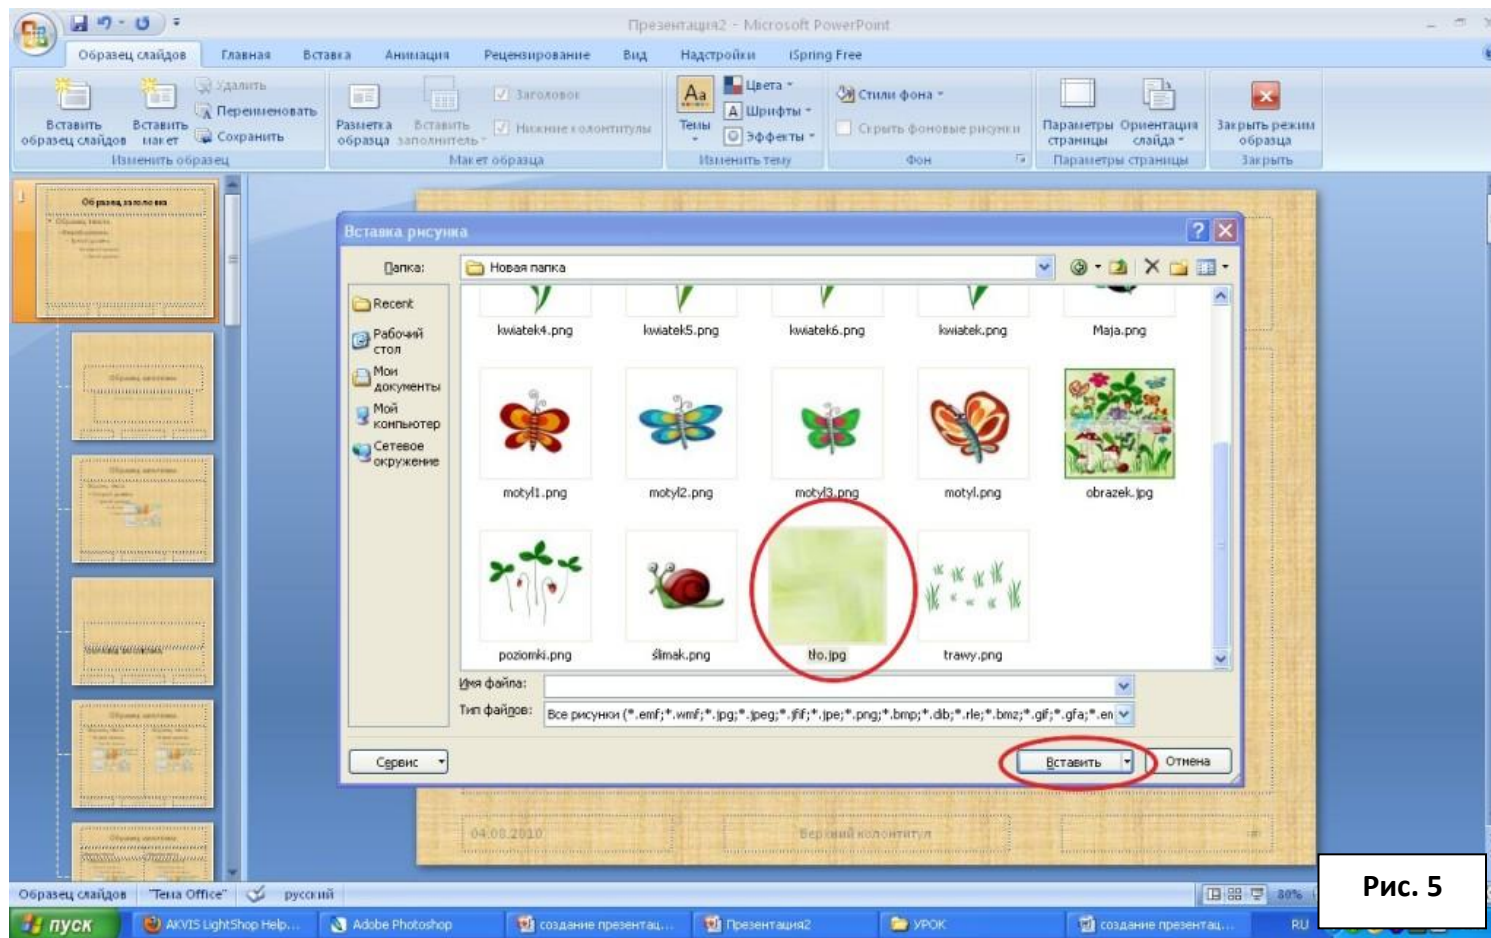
Презентация2 - Microsoft PowerPoint

Образец слайдов Главная Вставка Анимация Рецензирование Вид Надстройки iSpring Free

Вставить образец слайдов
Вставить макет
Удалить
Переименовать
Сохранить
Изменить образец

Разметка образца
Вставить заполнитель
Заголовок
Нижние колонтитулы
Макет образца

Темы
Цвета
Шрифты
Эффекты
Изменить тему

Стили фона
Скрыть фоновые рисунки
Фон

Параметры страницы
Ориентация слайда
Параметры страницы

Закрыть режим образца
Закрыть

Образец заголовка

Вставка рисунка

Папка: Новая папка

Recent
Рабочий стол
Мои документы
Мой компьютер
Сетевое окружение

kwiatek4.png
kwiatek5.png
kwiatek6.png
kwiatek.png
Maja.png
motyl1.png
motyl2.png
motyl3.png
motyl.png
obrazek.jpg
poziomki.png
ślimak.png
tło.jpg
trawy.png

Имя файла:
Тип файлов: Все рисунки (*.emf;*.wmf;*.jpg;*.jpeg;*.jfif;*.jpe;*.png;*.bmp;*.dib;*.rle;*.bmz;*.gif;*.gfa;*.en

Сервис
Вставить
Отмена

04.08.2010
Верхний колонтитул

Образец слайдов "Тема Office" русский

80%

Рис. 5

пуск
AKVIS LightShop Help...
Adobe Photoshop
создание презентац...
Презентация2
УРОК
создание презентац...
RU